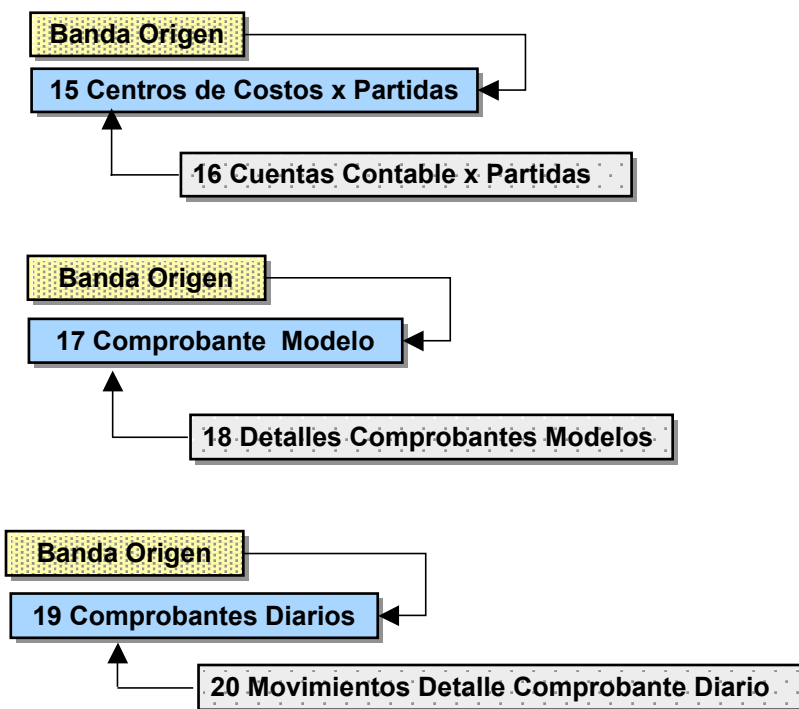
Banda Origen

15 Centros de Costos x Partidas

16 Cuentas Contable x Partidas

Banda Origen

17 Comprobante Modelo

18 Detalles Comprobantes Modelos

Banda Origen

19 Comprobantes Diarios

20 Movimientos Detalle Comprobante Diario